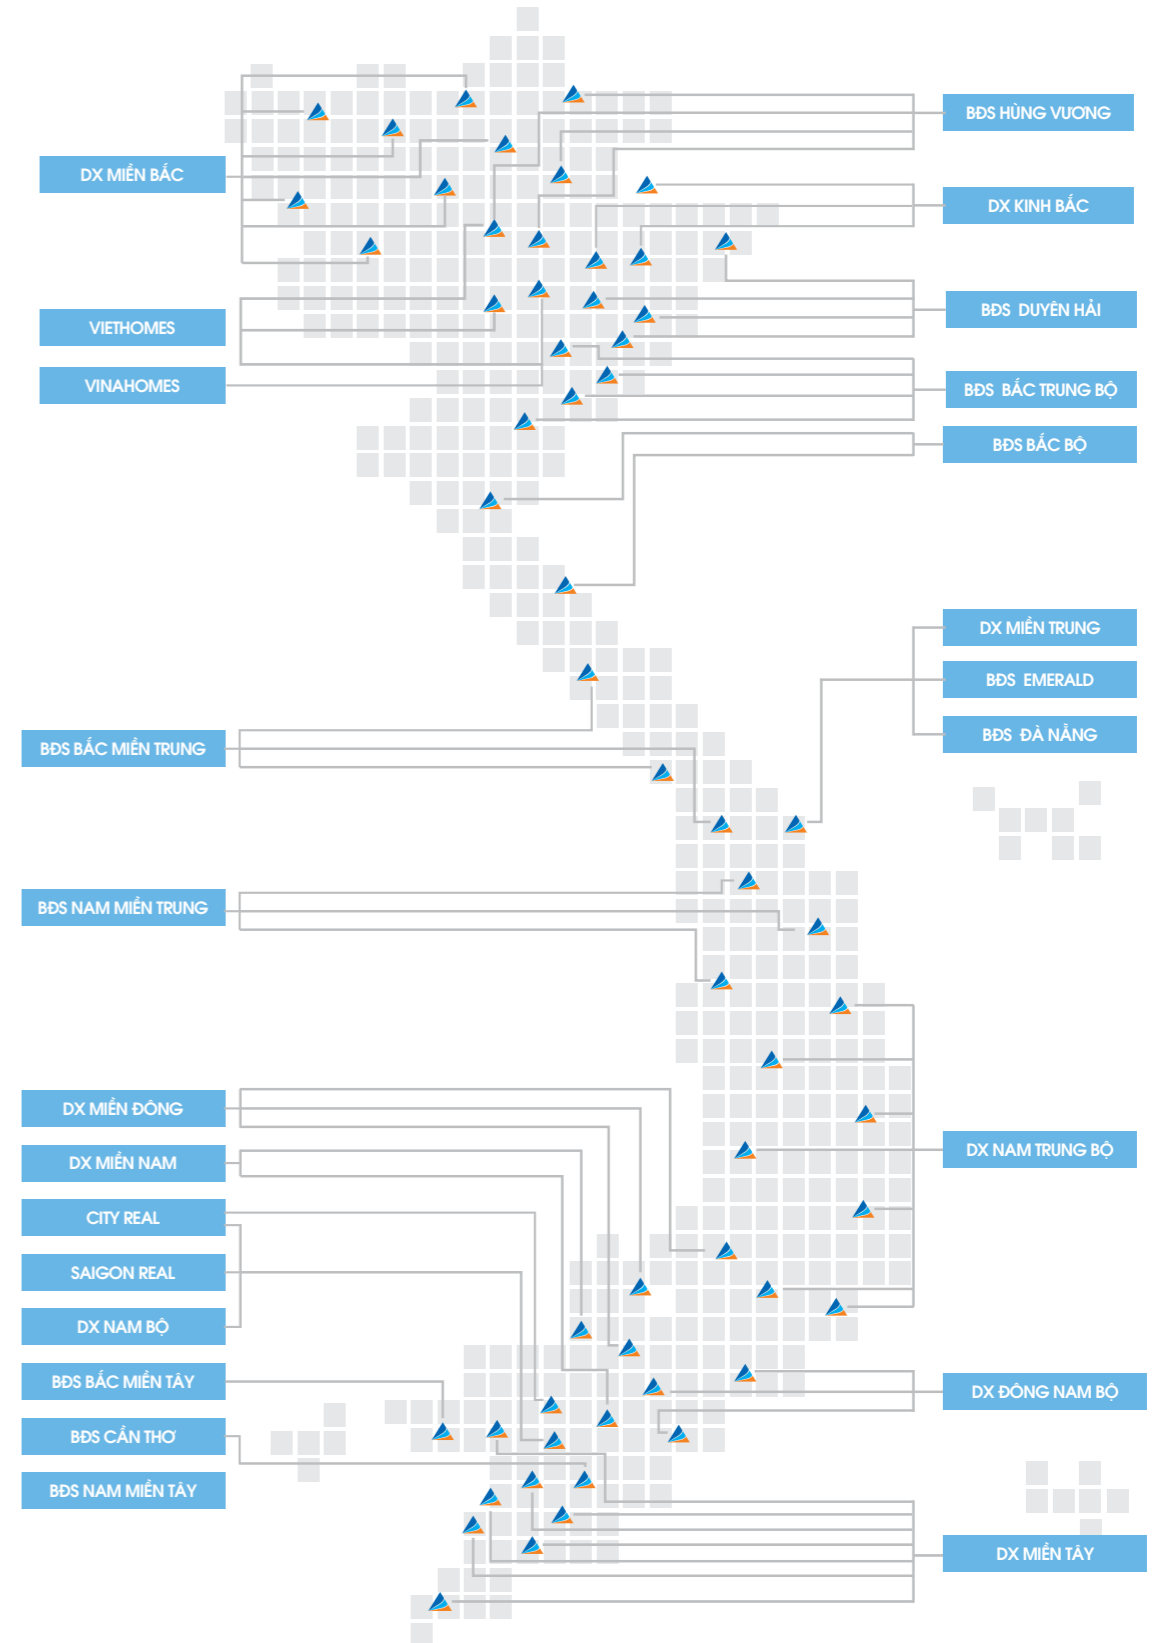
DX MIỀN BẮC

BĐS HÙNG VƯƠNG

DX KINH BẮC

BĐS DUYÊN HẢI

VIETHOMES

VINAHOMES

BĐS BẮC TRUNG BỘ

BĐS BẮC BỘ

DX MIỀN TRUNG

BĐS EMERALD

BĐS ĐÀ NẴNG

BĐS BẮC MIỀN TRUNG

BĐS NAM MIỀN TRUNG

DX MIỀN ĐÔNG

DX MIỀN NAM

CITY REAL

SAIGON REAL

DX NAM BỘ

BĐS BẮC MIỀN TÂY

BĐS CẦN THƠ

BĐS NAM MIỀN TÂY

DX NAM TRUNG BỘ

DX ĐÔNG NAM BỘ

DX MIỀN TÂY